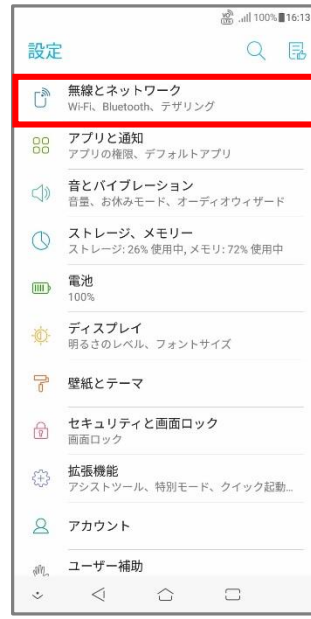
100% 16:13

設定

無線とネットワーク
Wi-Fi、Bluetooth、テザリング

アプリと通知
アプリの権限、デフォルトアプリ

音とバイブレーション
音量、お休みモード、オーディオウィザード

ストレージ、メモリー
ストレージ: 26% 使用中, メモリ: 72% 使用中

電池
100%

ディスプレイ
明るさのレベル、フォントサイズ

壁紙とテーマ

セキュリティと画面ロック
画面ロック

拡張機能
アシストツール、特別モード、クイック起動...

アカウント

ユーザー補助